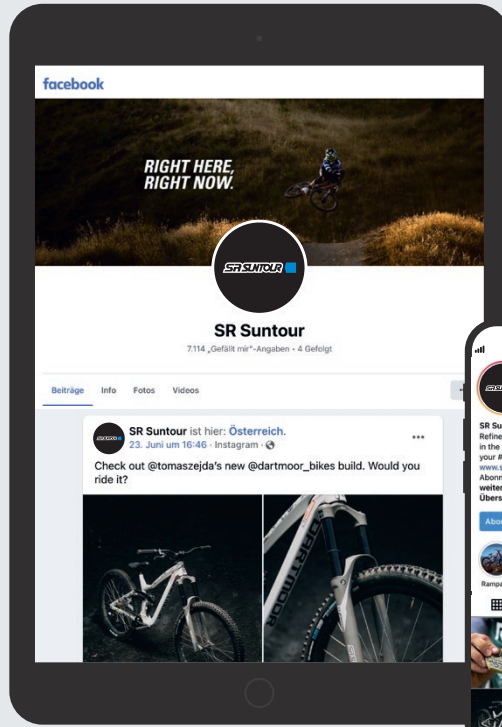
facebook

RIGHT HERE, RIGHT NOW.

SR SUNTOUR

SR Suntour

7.114 „Gefällt mir"-Angaben • 4 Gefolgt

Beiträge Info Fotos Videos

SR Suntour ist hier: Österreich.
23. Juni um 16:46 · Instagram ·

Check out @tomaszejda's new @dartmoor_bikes build. Would you ride it?

DARTMOOR

SR Su
Refine
in the
your #
www.s
Abonn
weiter
Übers

Abon

Rampa